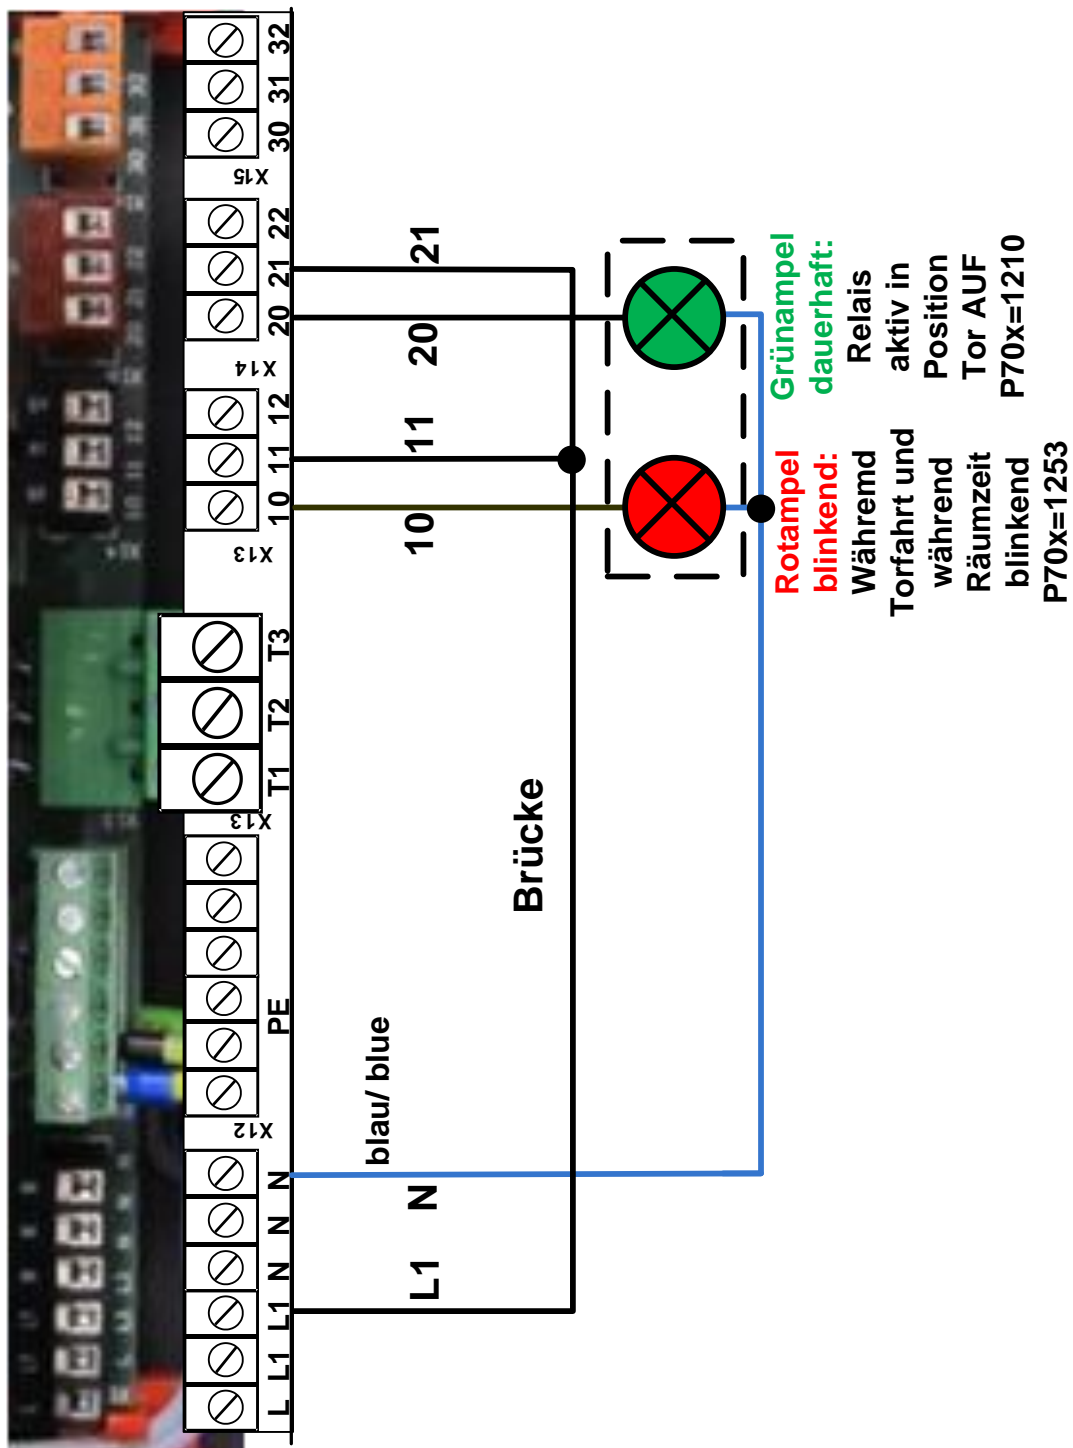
32
31
30
X15
22
21
20
X14
12
11
10
X13
T3
T2
T1
X13
PE
X12
N
N
N
L1
L1
L

21
20
11
10
N
L1

Brücke

blau/ blue

Grünampel dauerhaft: Relais aktiv in Position Tor AUF P70x=1210

Rotampel blinkend: Währemd Torfahrt und während Räumzeit blinkend P70x=1253